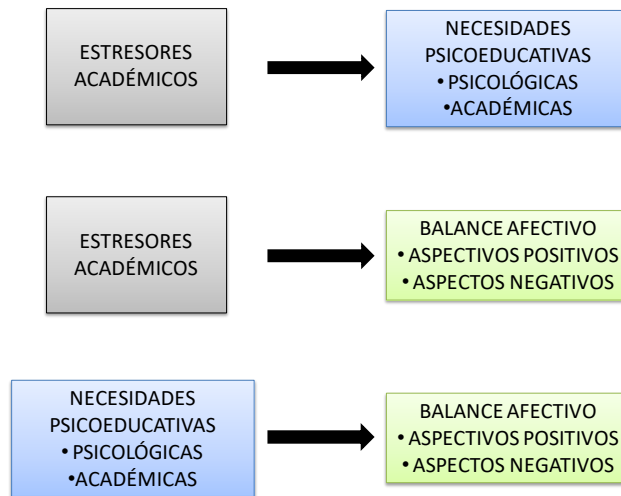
ESTRESORES ACADÉMICOS

NECESIDADES PSICOEDUCATIVAS
• PSICOLÓGICAS
•ACADÉMICAS

ESTRESORES ACADÉMICOS

BALANCE AFECTIVO
• ASPECTIVOS POSITIVOS
• ASPECTOS NEGATIVOS

NECESIDADES PSICOEDUCATIVAS
• PSICOLÓGICAS
•ACADÉMICAS

BALANCE AFECTIVO
• ASPECTIVOS POSITIVOS
• ASPECTOS NEGATIVOS